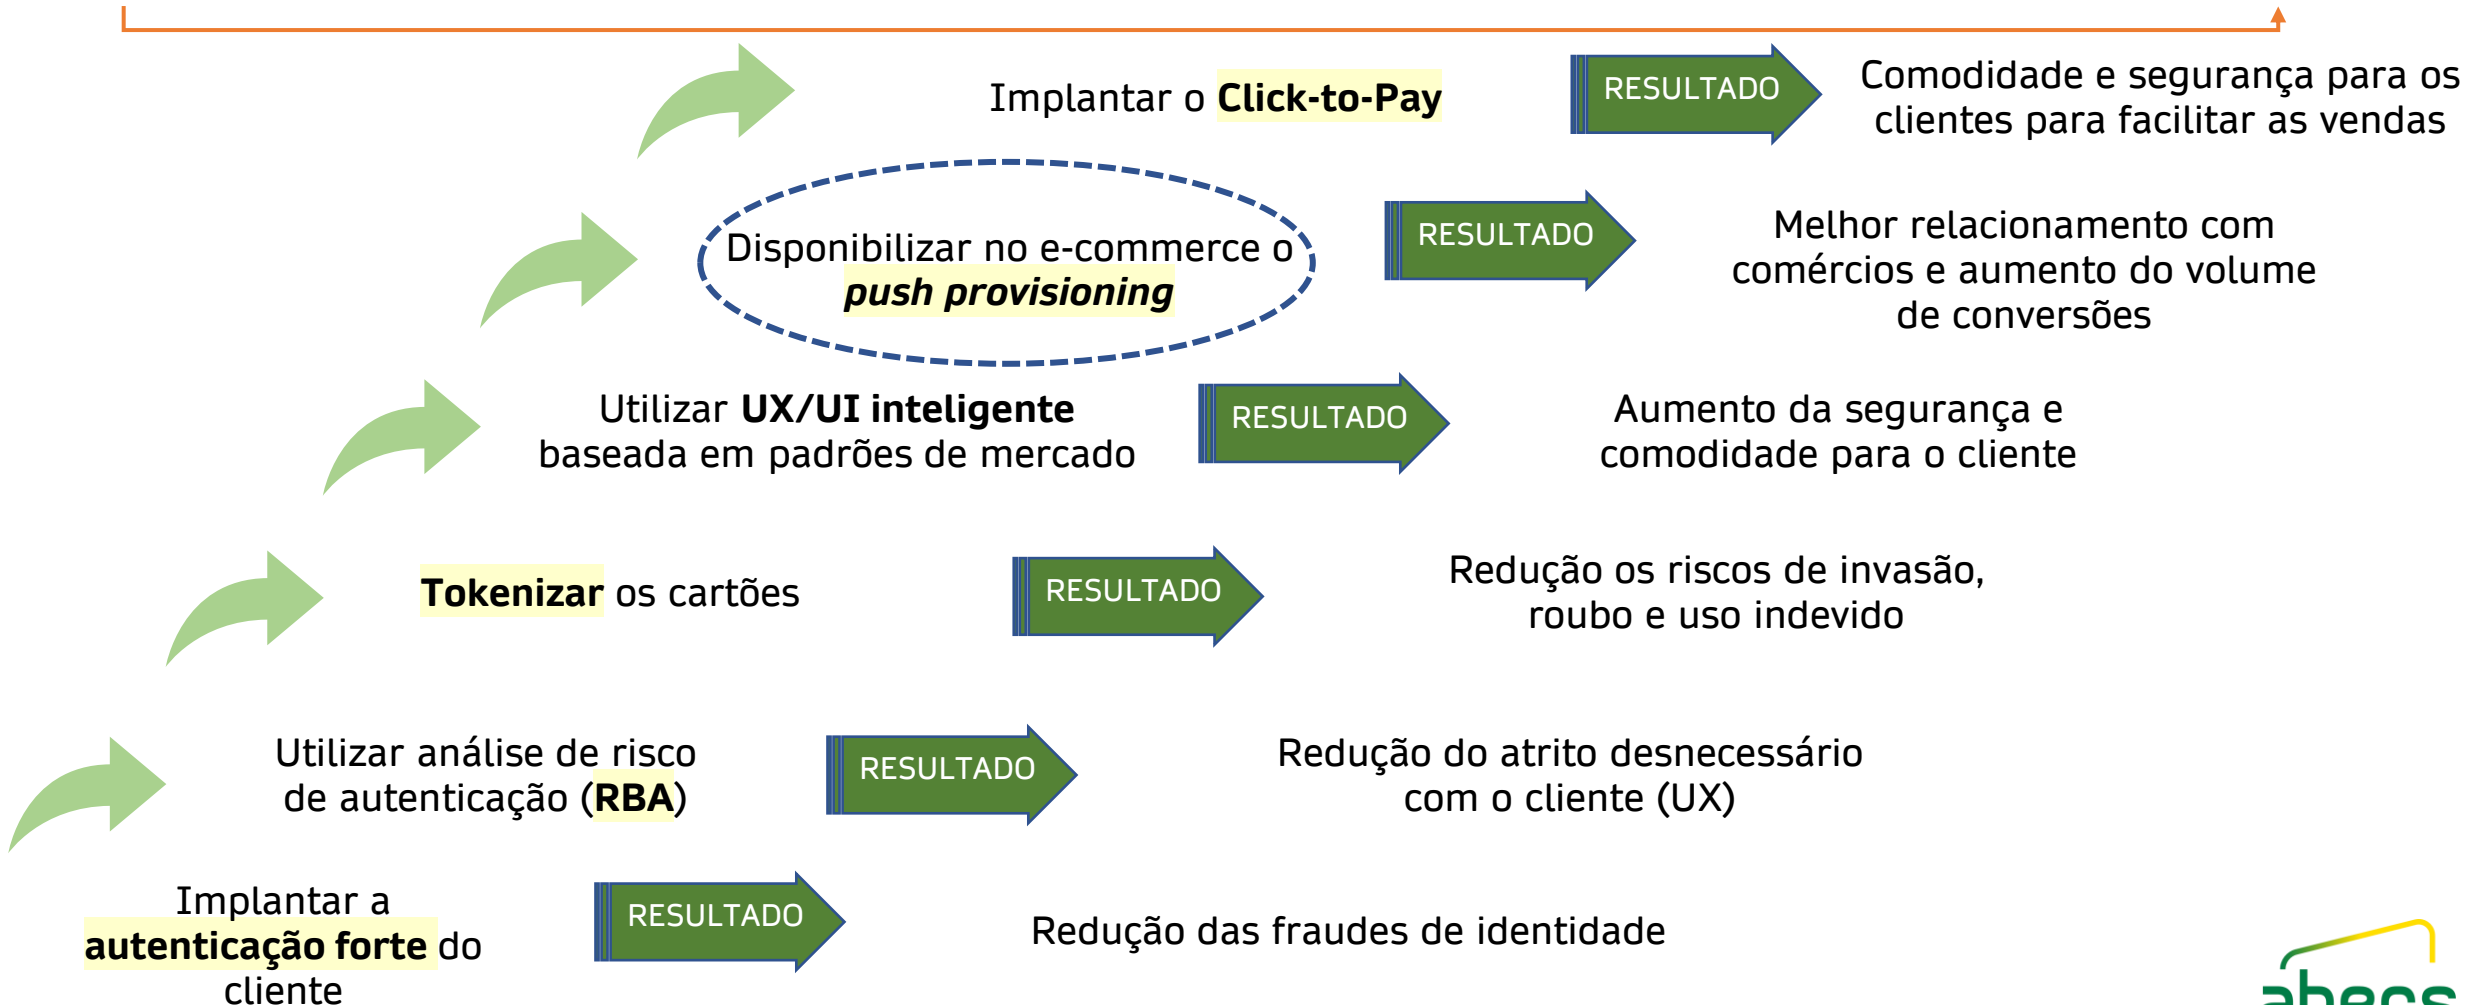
Implantar o **Click-to-Pay**

RESULTADO

Comodidade e segurança para os clientes para facilitar as vendas

Disponibilizar no e-commerce o ***push provisioning***

RESULTADO

Melhor relacionamento com comércios e aumento do volume de conversões

Utilizar **UX/UI inteligente** baseada em padrões de mercado

RESULTADO

Aumento da segurança e comodidade para o cliente

**Tokenizar** os cartões

RESULTADO

Redução os riscos de invasão, roubo e uso indevido

Utilizar análise de risco de autenticação (**RBA**)

RESULTADO

Redução do atrito desnecessário com o cliente (UX)

Implantar a **autenticação forte** do cliente

RESULTADO

Redução das fraudes de identidade

abecs